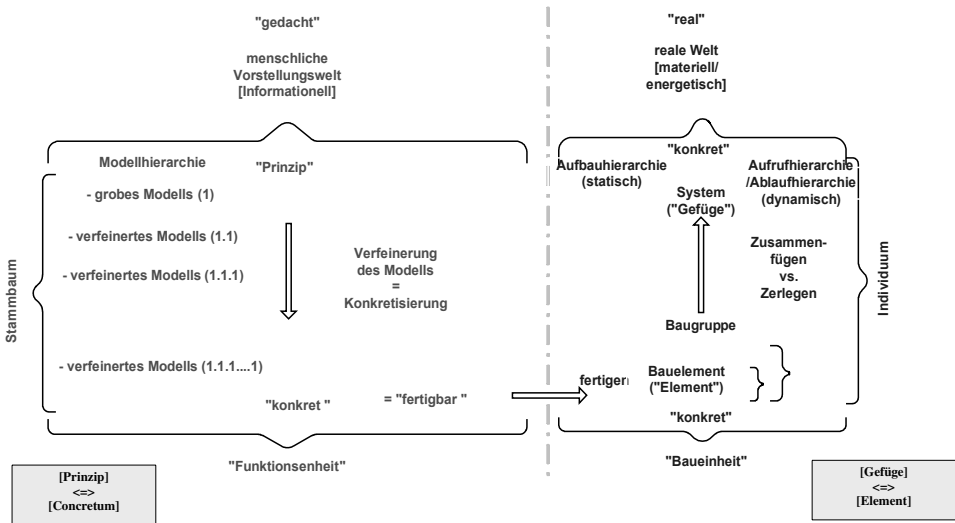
"gedacht"

menschliche Vorstellungswelt [Informationell]

Modellhierarchie

"Prinzip"

- grobes Modells (1)

- verfeinertes Modells (1.1)

- verfeinertes Modells (1.1.1)

Verfeinerung des Modells = Konkretisierung

Stammbaum

- verfeinertes Modells (1.1.1....1)

"konkret "

= "fertigbar "

"Funktionseinheit"

[Prinzip] <=> [Concretum]

"real"

reale Welt [materiell/ energetisch]

"konkret"

Aufbauhierarchie (statisch)

Aufrufhierarchie /Ablaufhierarchie (dynamisch)

System ("Gefüge")

Zusammenfügen vs. Zerlegen

Individuum

Baugruppe

fertigen

Bauelement ("Element")

"konkret"

"Baueinheit"

[Gefüge] <=> [Element]